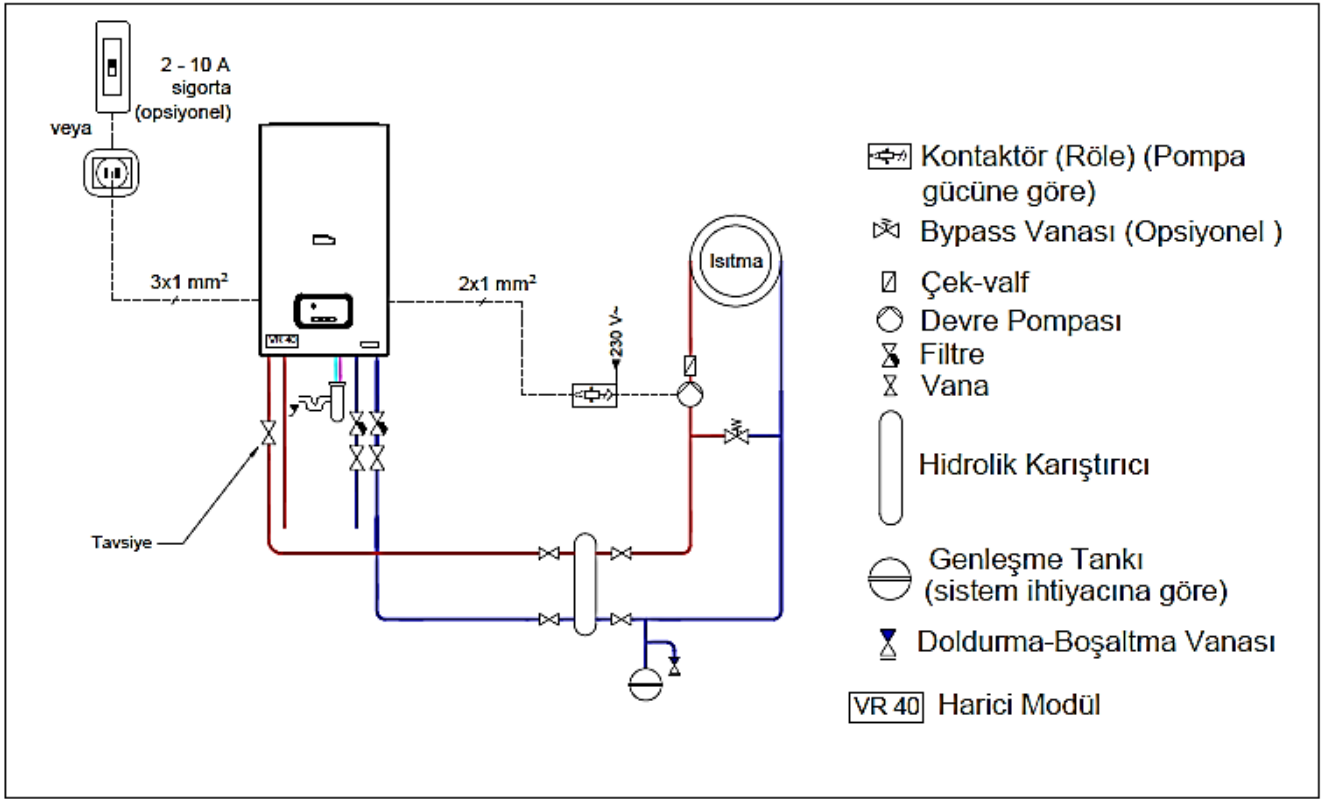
2 - 10 A
sigorta
(opsiyonel)

veya

3x1 mm²

2x1 mm²

VR 40

230 V~

Isıtma

Tavsiye

Kontaktör (Röle) (Pompa gücüne göre)

Bypass Vanası (Opsiyonel )

Çek-valf

Devre Pompası

Filtre

Vana

Hidrolik Karıştırıcı

Genleşme Tankı (sistem ihtiyacına göre)

Doldurma-Boşaltma Vanası

VR 40 Harici Modül